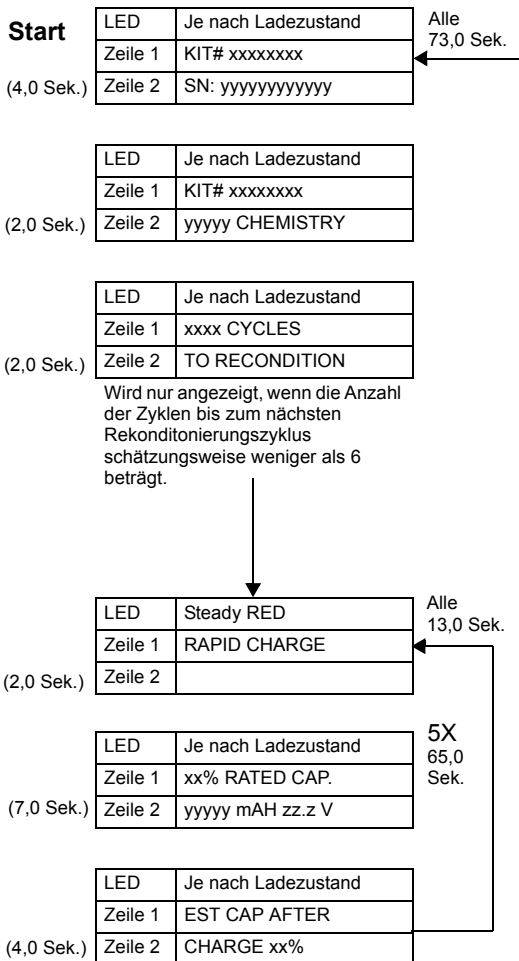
Start

| LED | Je nach Ladezustand |
|---|---|
| Zeile 1 | KIT# xxxxxxxx |
| Zeile 2 | SN: yyyyyyyyyyyy |

Alle 73,0 Sek.

(4,0 Sek.)

| LED | Je nach Ladezustand |
|---|---|
| Zeile 1 | KIT# xxxxxxxx |
| Zeile 2 | yyyyy CHEMISTRY |

(2,0 Sek.)

| LED | Je nach Ladezustand |
|---|---|
| Zeile 1 | xxxx CYCLES |
| Zeile 2 | TO RECONDITION |

(2,0 Sek.)

Wird nur angezeigt, wenn die Anzahl der Zyklen bis zum nächsten Rekonditionierungszyklus schätzungsweise weniger als 6 beträgt.

| LED | Steady RED |
|---|---|
| Zeile 1 | RAPID CHARGE |
| Zeile 2 | |

Alle 13,0 Sek.

(2,0 Sek.)

| LED | Je nach Ladezustand |
|---|---|
| Zeile 1 | xx% RATED CAP. |
| Zeile 2 | yyyyy mAH zz.z V |

5X 65,0 Sek.

(7,0 Sek.)

| LED | Je nach Ladezustand |
|---|---|
| Zeile 1 | EST CAP AFTER |
| Zeile 2 | CHARGE xx% |

(4,0 Sek.)